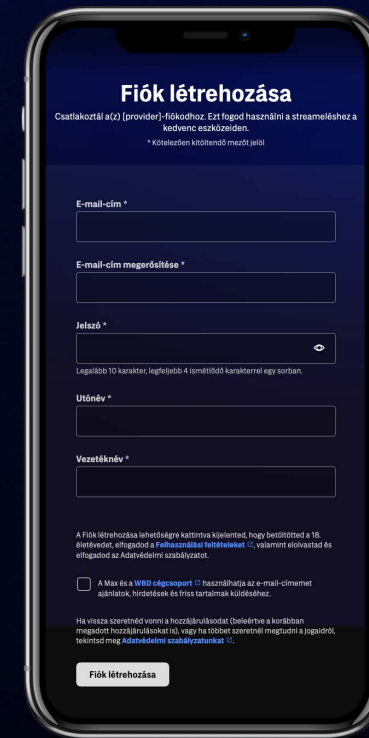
Fiók létrehozása

Csatlakoztál a(z) [provider]-fiókodhoz. Ezt fogod használni a streameléshez a kedvenc eszközeiden.

* Kötelezően kitöltendő mezőt jelöl

E-mail-cím *

E-mail-cím megerősítése *

Jelszó *

Legalább 10 karakter, legfeljebb 4 ismétlődő karakterrel egy sorban.

Utónév *

Vezetéknév *

A Fiók létrehozása lehetőségre kattintva kijelented, hogy betöltötted a 18. életévedet, elfogadod a Felhasználási feltételeket, valamint elolvastad és elfogadod az Adatvédelmi szabályzatot.

A Max és a WBD cégcsoport használhatja az e-mail-címemet ajánlatok, hirdetések és friss tartalmak küldéséhez.

Ha vissza szeretnéd vonni a hozzájárulásodat (beleértve a korábban megadott hozzájárulásokat is), vagy ha többet szeretnél megtudni a jogaidról, tekintsd meg Adatvédelmi szabályzatunkat.

Fiók létrehozása